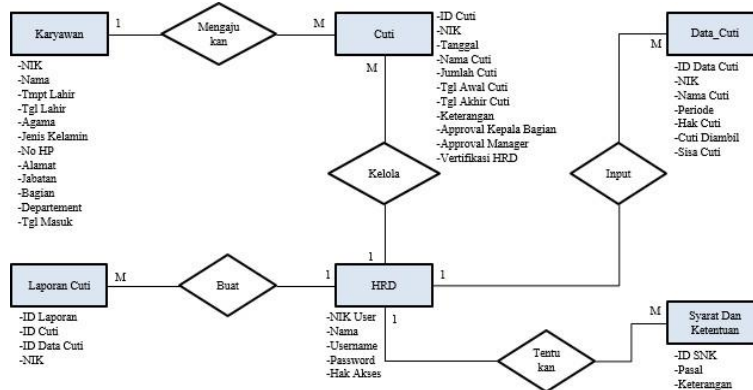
Karyawan
1
Mengajukan
M
Cuti
-ID Cuti
-NIK
-Tanggal
-Nama Cuti
-Jumlah Cuti
-Tgl Awal Cuti
-Tgl Akhir Cuti
-Keterangan
-Approval Kepala Bagian
-Approval Manager
-Vertifikasi HRD
M
Data_Cuti
-ID Data Cuti
-NIK
-Nama Cuti
-Periode
-Hak Cuti
-Cuti Diambil
-Sisa Cuti

-NIK
-Nama
-Tmpt Lahir
-Tgl Lahir
-Agama
-Jenis Kelamin
-No HP
-Alamat
-Jabatan
-Bagian
-Departement
-Tgl Masuk

M
Kelola
Input
1

Laporan Cuti
M
Buat
1
HRD
1
-ID Laporan
-ID Cuti
-ID Data Cuti
-NIK
-NIK User
-Nama
-Username
-Password
-Hak Akses
1
Tentukan
M
Syarat Dan Ketentuan
-ID SNK
-Pasal
-Keterangan